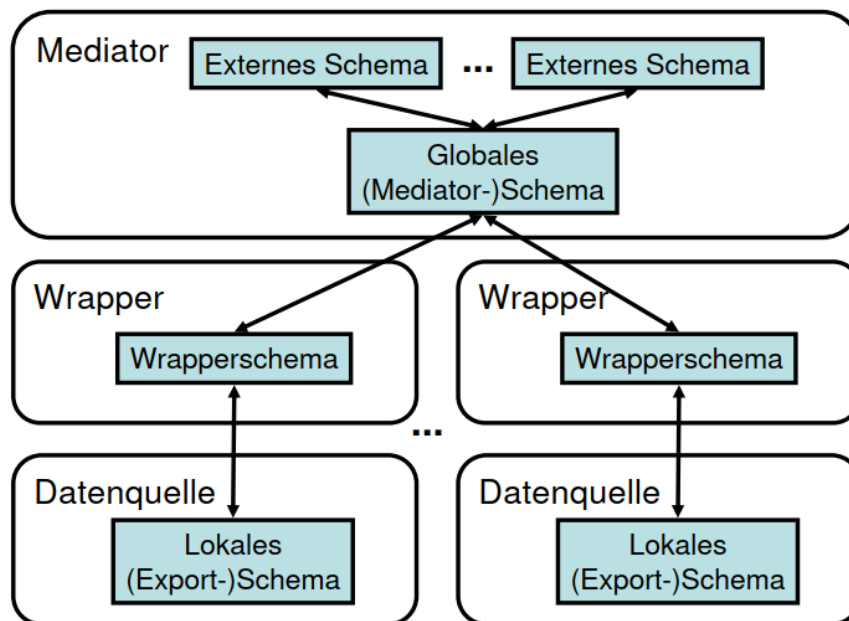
Mediator

Externes Schema ... Externes Schema

Globales (Mediator-)Schema

Wrapper

Wrapperschema

Wrapper

Wrapperschema

...

Datenquelle

Lokales (Export-)Schema

Datenquelle

Lokales (Export-)Schema